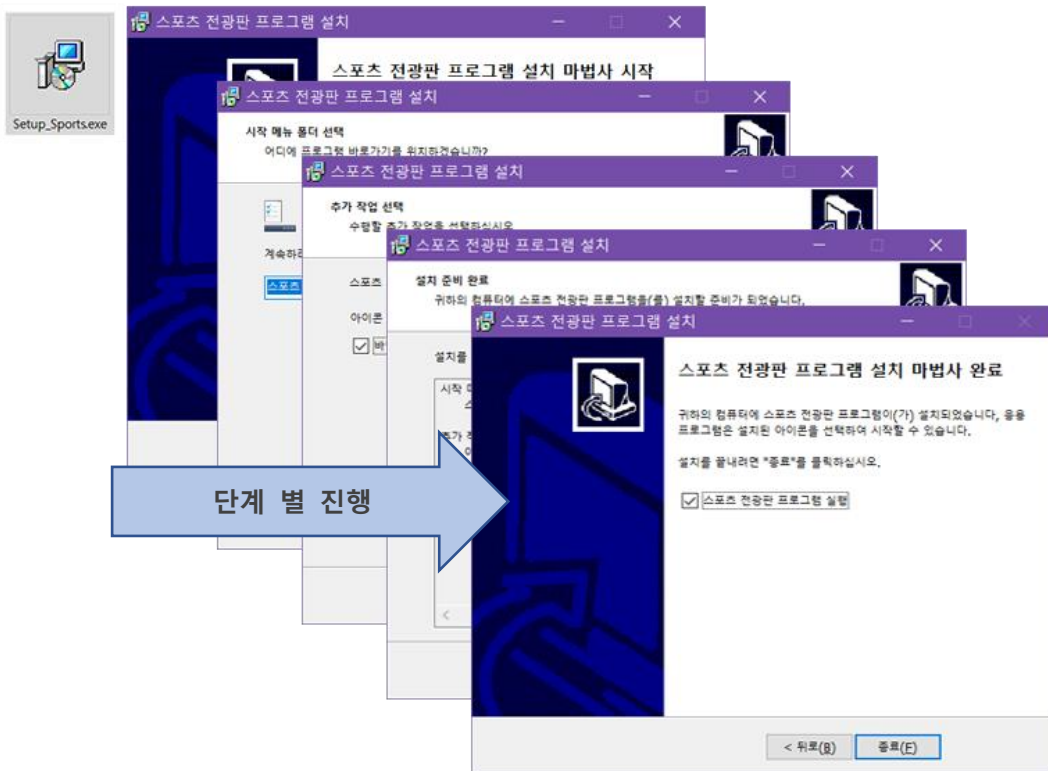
Setup_Sports.exe

스포츠 전광판 프로그램 설치

스포츠 전광판 프로그램 설치 마법사 시작

스포츠 전광판 프로그램 설치

시작 메뉴 폴더 선택
어디에 프로그램 바로가기를 위치하겠습니까?

계속하려

스포츠

스포츠 전광판 프로그램 설치

추가 작업 선택
수행할 추가 작업을 선택하십시오.

스포츠

아이콘

바

스포츠 전광판 프로그램 설치

설치 준비 완료
귀하의 컴퓨터에 스포츠 전광판 프로그램을(를) 설치할 준비가 되었습니다.

설치를

시작

추가

<

스포츠 전광판 프로그램 설치

스포츠 전광판 프로그램 설치 마법사 완료

귀하의 컴퓨터에 스포츠 전광판 프로그램이(가) 설치되었습니다. 응용 프로그램은 설치된 아이콘을 선택하여 시작할 수 있습니다.

설치를 끝내려면 "종료"를 클릭하십시오.

스포츠 전광판 프로그램 실행

단계 별 진행

< 뒤로(B)
종료(F)